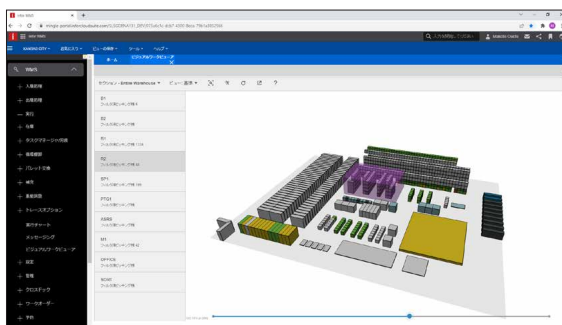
New Relic

NARANO CITY 自社システム ビューの表示 ツール ヘルプ

ビジュアルワークビュー

倉庫

入荷処理
出荷処理
実行
在庫
タスクマネージャー
移動登録
パレット定義
補充
基礎情報
トレースオプション
操作チャート
メッセージング
ビジュアルワークビュー
設定
管理
クロスドック
ワークオーダー
予約

ロケーション: Bristow Warehouse ビュー 選択

S1
S2
R1
R2
SP1
PTG1
ASRS
M1
DPYDS
RCV01